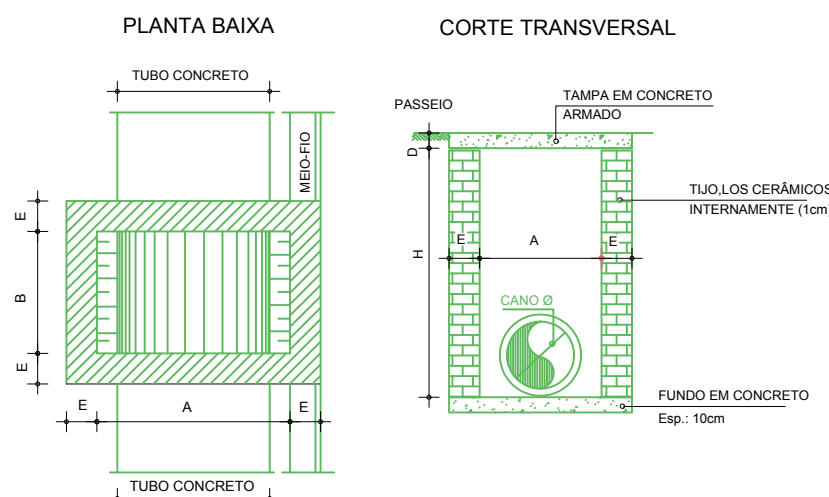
PLANTA BAIXA

CORTE TRANSVERSAL

TUBO CONCRETO

MEIO-FIO

E

B

E

E

A

E

TUBO CONCRETO

PASSEIO

TAMPA EM CONCRETO ARMADO

D

TIJO,LOS CERÂMICOS INTERNAMENTE (1cm)

H

E

A

E

CANO Ø

FUNDO EM CONCRETO

Esp.: 10cm